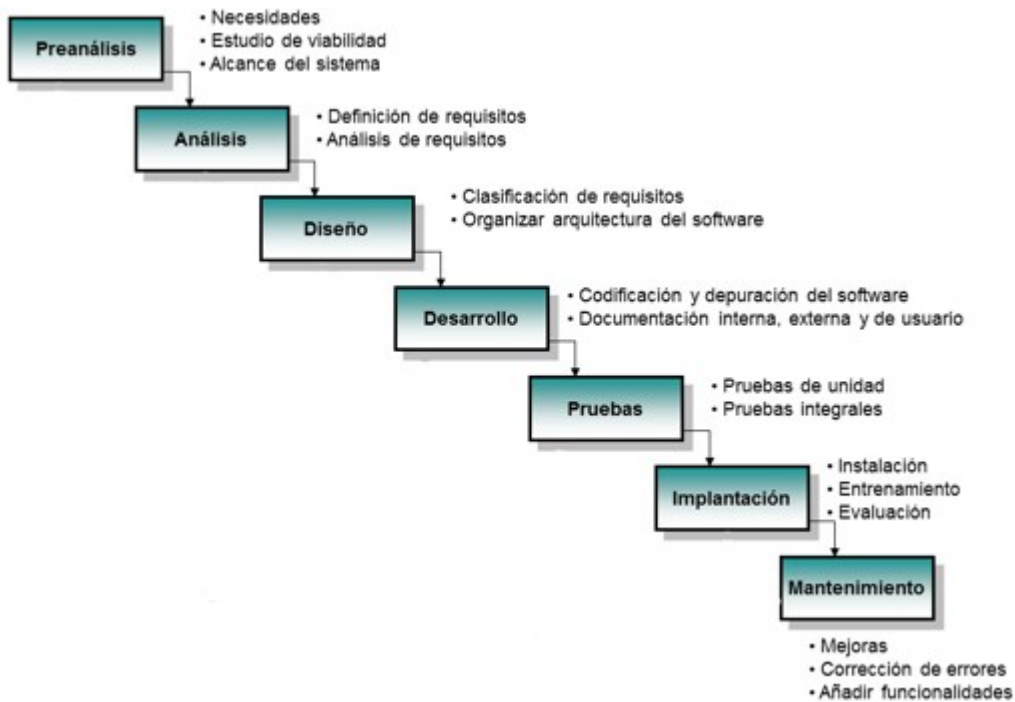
Preanálisis

• Necesidades
• Estudio de viabilidad
• Alcance del sistema

Análisis

• Definición de requisitos
• Análisis de requisitos

Diseño

• Clasificación de requisitos
• Organizar arquitectura del software

Desarrollo

• Codificación y depuración del software
• Documentación interna, externa y de usuario

Pruebas

• Pruebas de unidad
• Pruebas integrales

Implantación

• Instalación
• Entrenamiento
• Evaluación

Mantenimiento

• Mejoras
• Corrección de errores
• Añadir funcionalidades